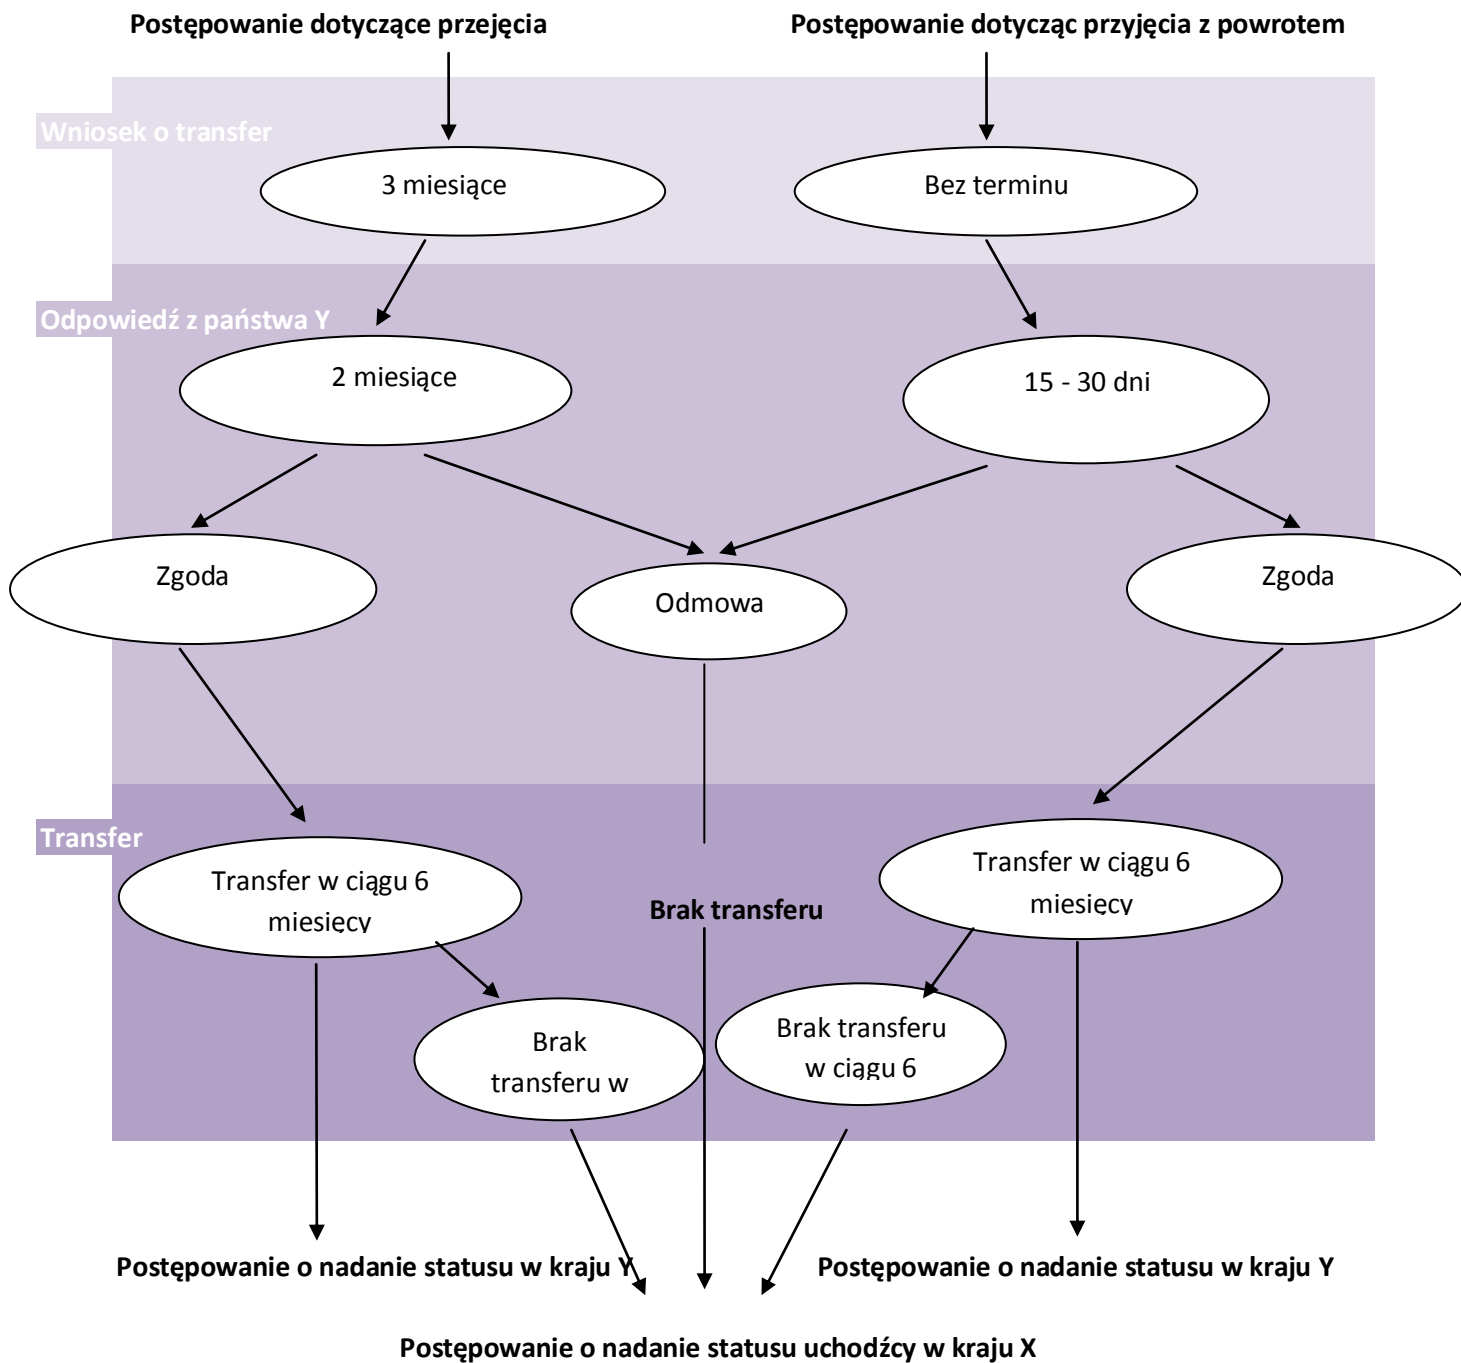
Postępowanie dotyczące przejęcia

Postępowanie dotycząc przyjęcia z powrotem

Wniosek o transfer

3 miesiące

Bez terminu

Odpowiedź z państwa Y

2 miesiące

15 - 30 dni

Zgoda

Odmowa

Zgoda

Transfer

Transfer w ciągu 6 miesięcy

Brak transferu

Transfer w ciągu 6 miesięcy

Brak transferu w

Brak transferu w ciągu 6

Postępowanie o nadanie statusu w kraju Y

Postępowanie o nadanie statusu w kraju Y

Postępowanie o nadanie statusu uchodźcy w kraju X